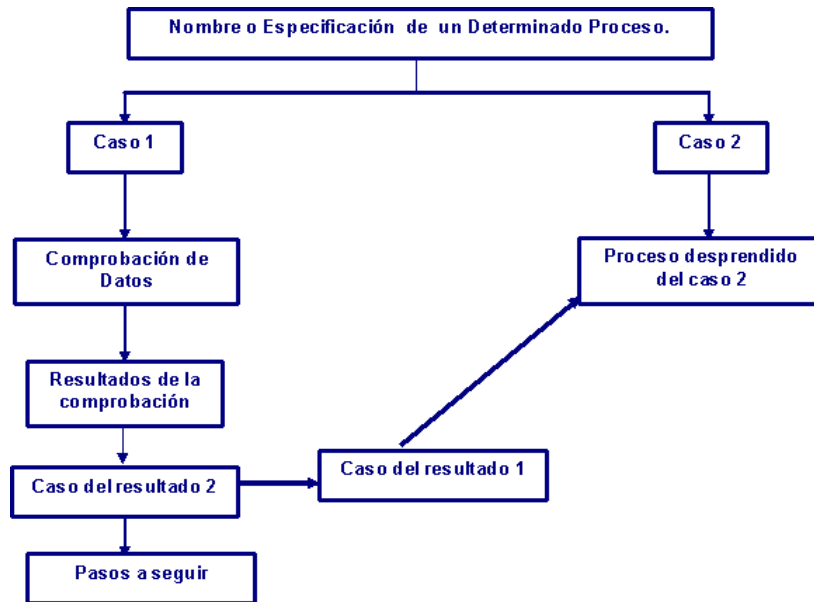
Nombre o Especificación de un Determinado Proceso.

Caso 1

Caso 2

Comprobación de Datos

Proceso desprendido del caso 2

Resultados de la comprobación

Caso del resultado 2

Caso del resultado 1

Pasos a seguir